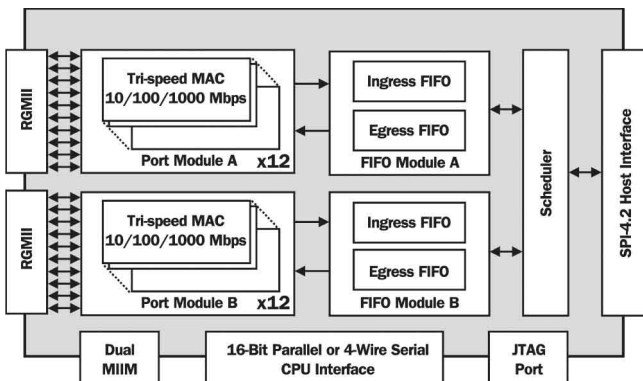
RGMII

Tri-speed MAC
10/100/1000 Mbps

Port Module A x12

Ingress FIFO

Egress FIFO

FIFO Module A

RGMII

Tri-speed MAC
10/100/1000 Mbps

Port Module B x12

Ingress FIFO

Egress FIFO

FIFO Module B

Scheduler

SPI-4.2 Host Interface

Dual
MIIM

16-Bit Parallel or 4-Wire Serial
CPU Interface

JTAG
Port